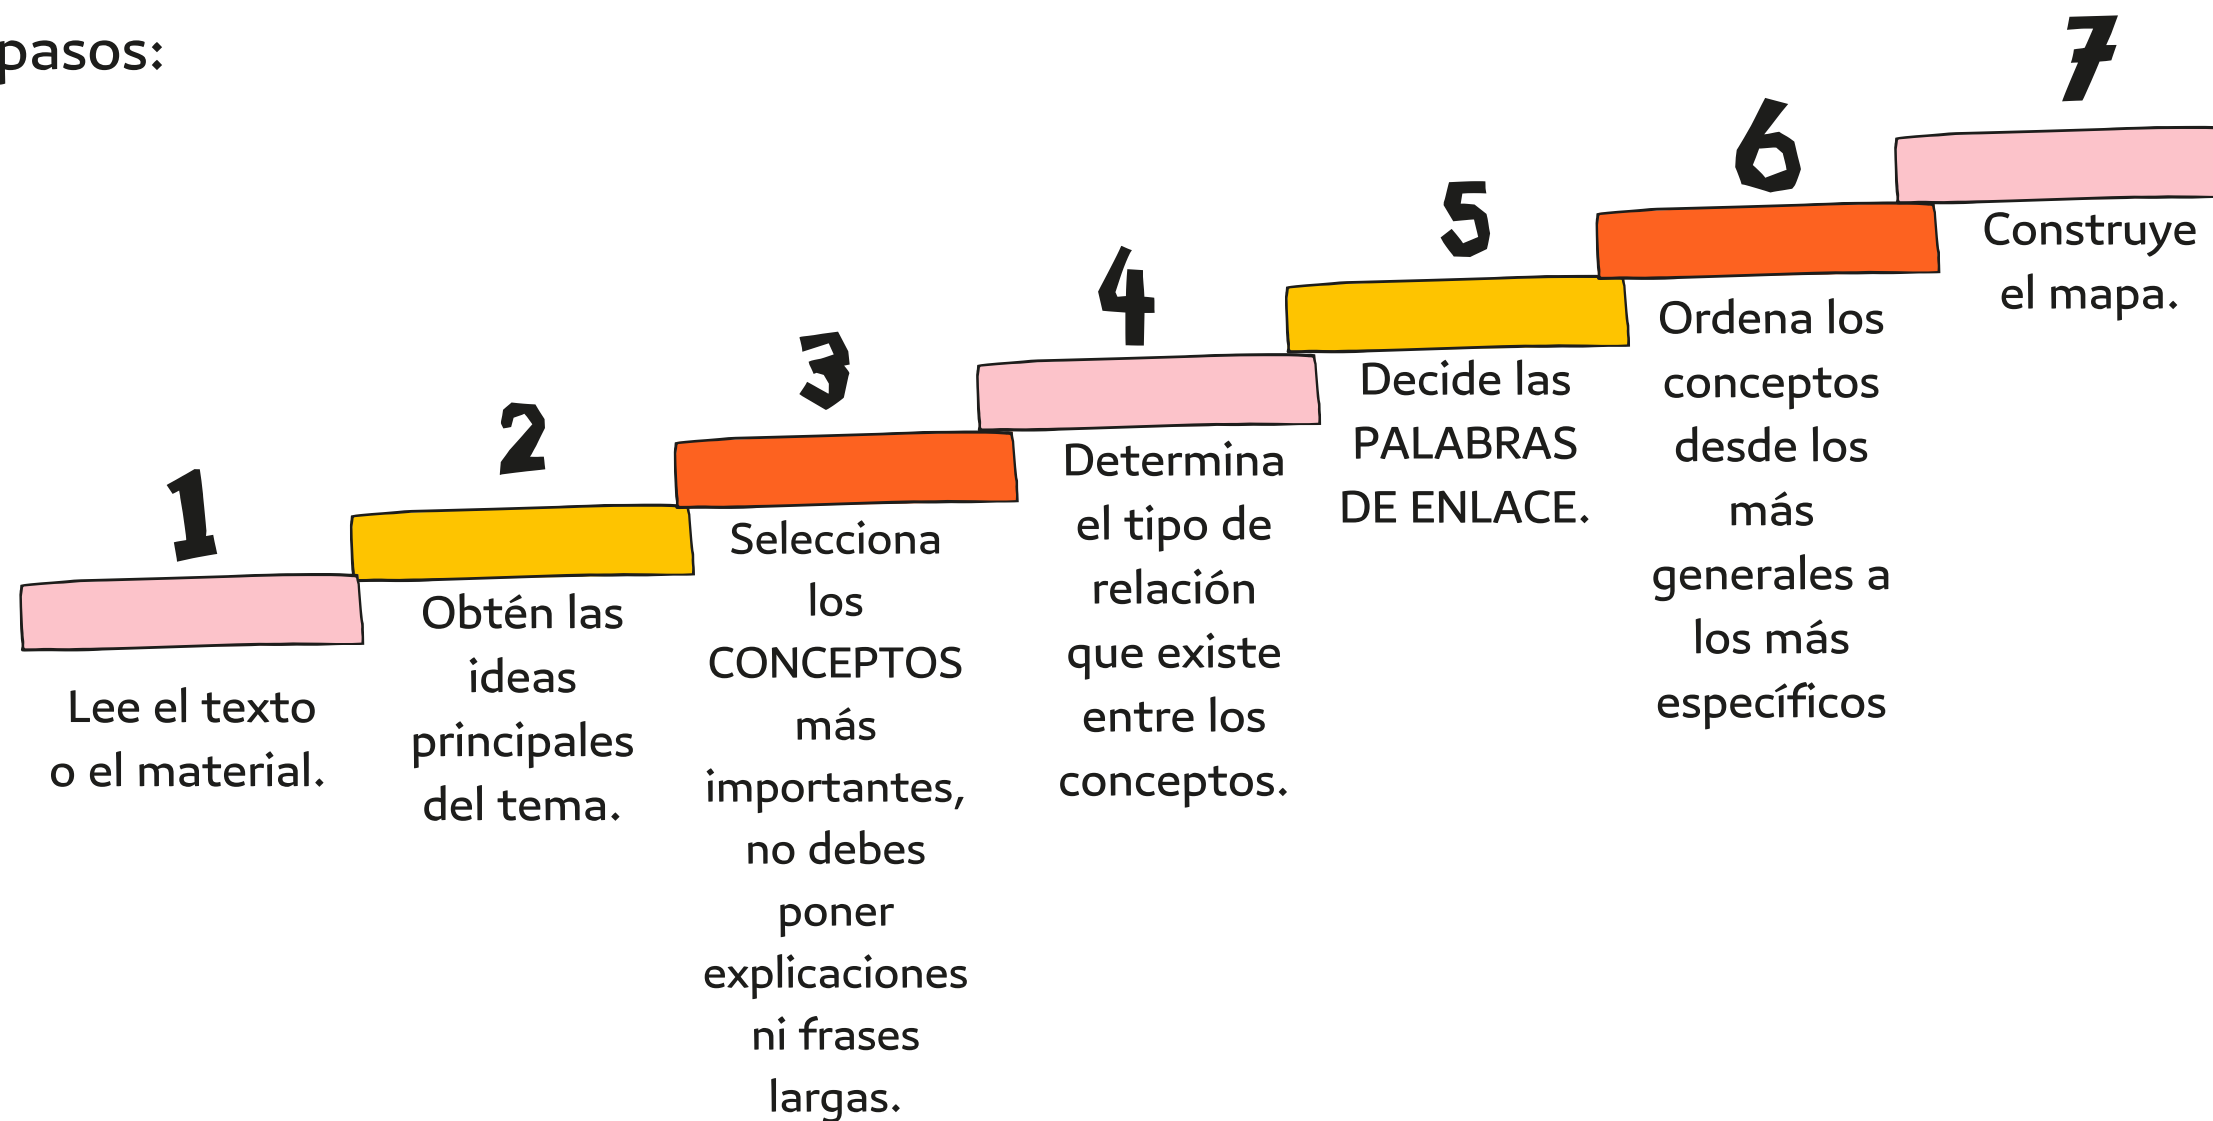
pasos:

1
Lee el texto o el material.

2
Obtén las ideas principales del tema.

3
Selecciona los CONCEPTOS más importantes, no debes poner explicaciones ni frases largas.

4
Determina el tipo de relación que existe entre los conceptos.

5
Decide las PALABRAS DE ENLACE.

6
Ordena los conceptos desde los más generales a los más específicos

7
Construye el mapa.